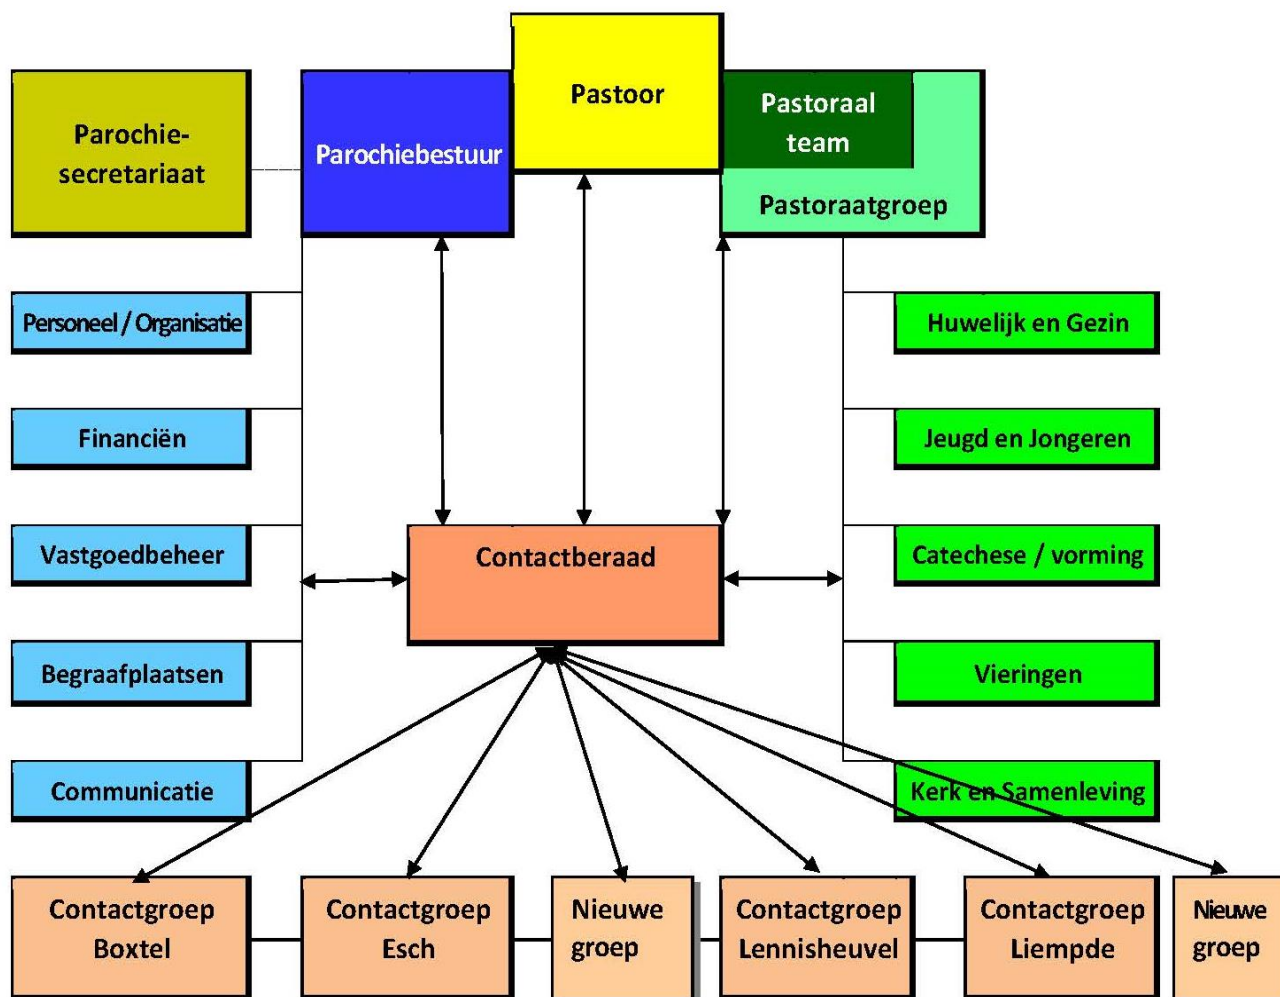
Parochiesecretariaat

Parochiebestuur

Pastoor

Pastoraal team

Pastoraatgroep

Personeel / Organisatie

Financiën

Vastgoedbeheer

Begraafplaatsen

Communicatie

Huwelijk en Gezin

Jeugd en Jongeren

Catechese / vorming

Vieringen

Kerk en Samenleving

Contactberaad

Contactgroep Boxtel

Contactgroep Esch

Nieuwe groep

Contactgroep Lennisheuvel

Contactgroep Liempde

Nieuwe groep